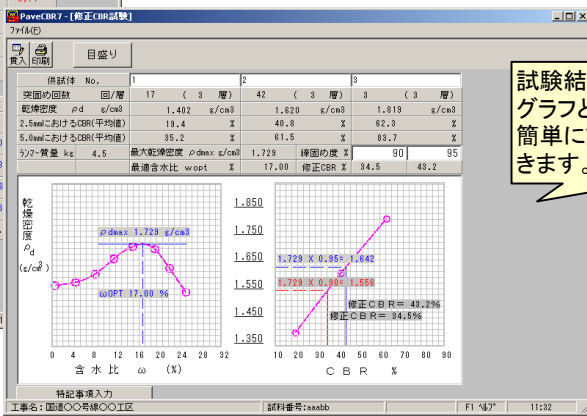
PaveCBR7 - [修正CBR試験]

ファイル(F)

貫入 印刷 目盛り

| 供試体 No. | 1 | 2 | 3 |
|---|---|---|---|
| 突固め回数 回/層 | 17 ( 3 層) | 42 ( 3 層) | 92 ( 3 層) |
| 乾燥密度 ρd g/cm3 | 1.402 g/cm3 | 1.620 g/cm3 | 1.819 g/cm3 |
| 2.5mmにおけるCBR(平均値) | 19.4 % | 40.8 % | 62.3 % |
| 5.0mmにおけるCBR(平均値) | 35.2 % | 61.5 % | 83.7 % |

ランマー質量 kg 4.5 | 最大乾燥密度 ρdmax g/cm3 1.729 | 締固め度 % 90 95
最適含水比 wopt % 17.00 | 修正CBR % 34.5 43.2

試験結
グラフと
簡単に
きます。

乾燥密度 $\rho_d$ (g/cm$^3$)

ρdmax 1.729 g/cm3

ωOPT 17.00 %

0 4 8 12 16 20 24 28 32
含水比 ω (%)

1.850
1.750
1.650
1.550
1.450
1.350

1.729 X 0.95= 1.642
1.729 X 0.90= 1.556

修正CBR= 43.2%
修正CBR= 34.5%

10 20 30 40 50 60 70
CBR %

特記事項入力

工事名:国道○○号線○○工区 試料番号:aaabb F1 ヘルプ 11:32